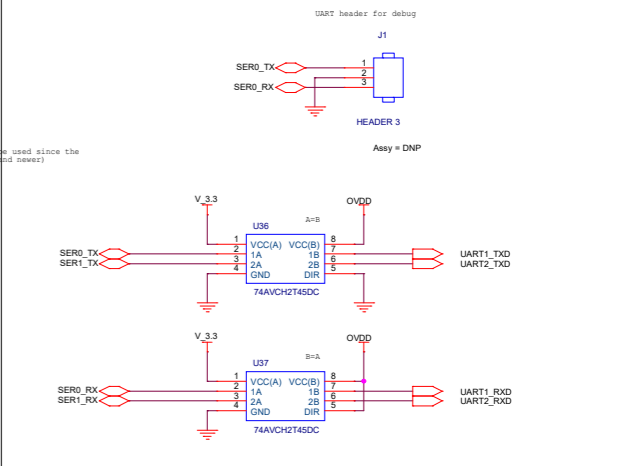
UART header for debug

J1

SER0_TX
SER0_RX
1
2
3
HEADER 3

Assy = DNP

e used since the
nd newer)

V_3.3
OVDD
U36
A=B
1
2
3
4
VCC(A)
1A
2A
GND
VCC(B)
1B
2B
DIR
8
7
6
5
SER0_TX
SER1_TX
UART1_TXD
UART2_TXD
74AVCH2T45DC

V_3.3
OVDD
U37
B=A
1
2
3
4
VCC(A)
1A
2A
GND
VCC(B)
1B
2B
DIR
8
7
6
5
SER0_RX
SER1_RX
UART1_RXD
UART2_RXD
74AVCH2T45DC